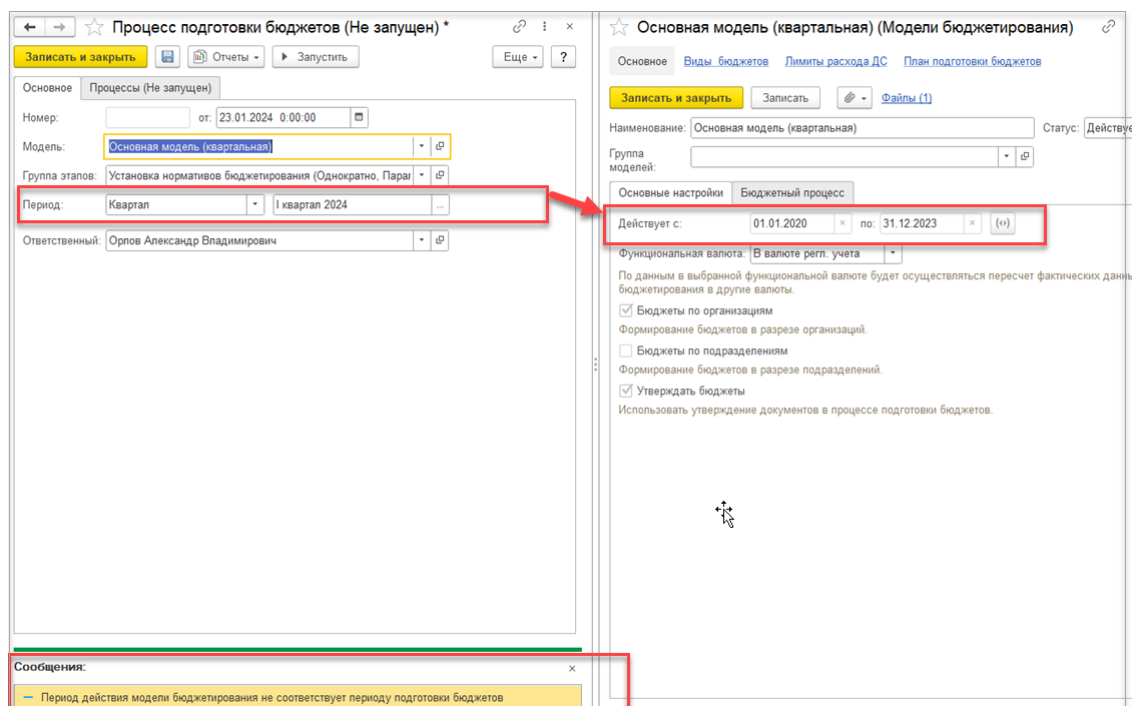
Процесс подготовки бюджетов (Не запущен) *

Записать и закрыть | Отчеты | Запустить | Еще | ?

Основное | Процессы (Не запущен)

Номер: | от: 23.01.2024 0:00:00

Модель: Основная модель (квартальная)

Группа этапов: Установка нормативов бюджетирования (Однократно, Парал

Период: Квартал | I квартал 2024

Ответственный: Орлов Александр Владимирович

Сообщения:

— Период действия модели бюджетирования не соответствует периоду подготовки бюджетов

Основная модель (квартальная) (Модели бюджетирования)

Основное | Виды бюджетов | Лимиты расхода ДС | План подготовки бюджетов

Записать и закрыть | Записать | Файлы (1)

Наименование: Основная модель (квартальная) | Статус: Действуе

Группа моделей:

Основные настройки | Бюджетный процесс

Действует с: 01.01.2020 по: 31.12.2023

Функциональная валюта: В валюте регл. учета

По данным в выбранной функциональной валюте будет осуществляться пересчет фактических данн бюджетирования в другие валюты.

Бюджеты по организациям

Формирование бюджетов в разрезе организаций.

Бюджеты по подразделениям

Формирование бюджетов в разрезе подразделений.

Утверждать бюджеты

Использовать утверждение документов в процессе подготовки бюджетов.